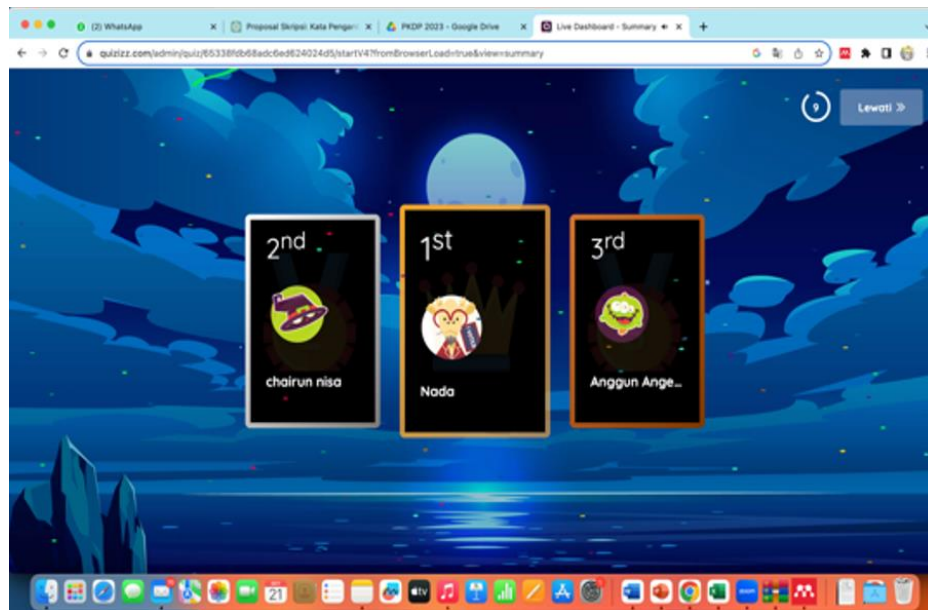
(2) WhatsApp
Proposal Skripsi: Kata Pengan
PKDP 2023 - Google Drive
Live Dashboard - Summary
quizizz.com/admin/quiz/65338fdb68adc6ed624024d5/startV4?fromBrowserLoad=true&view=summary

9
Lewati »

2nd
chairun nisa

1st
Nada

3rd
Anggun Ange...

21